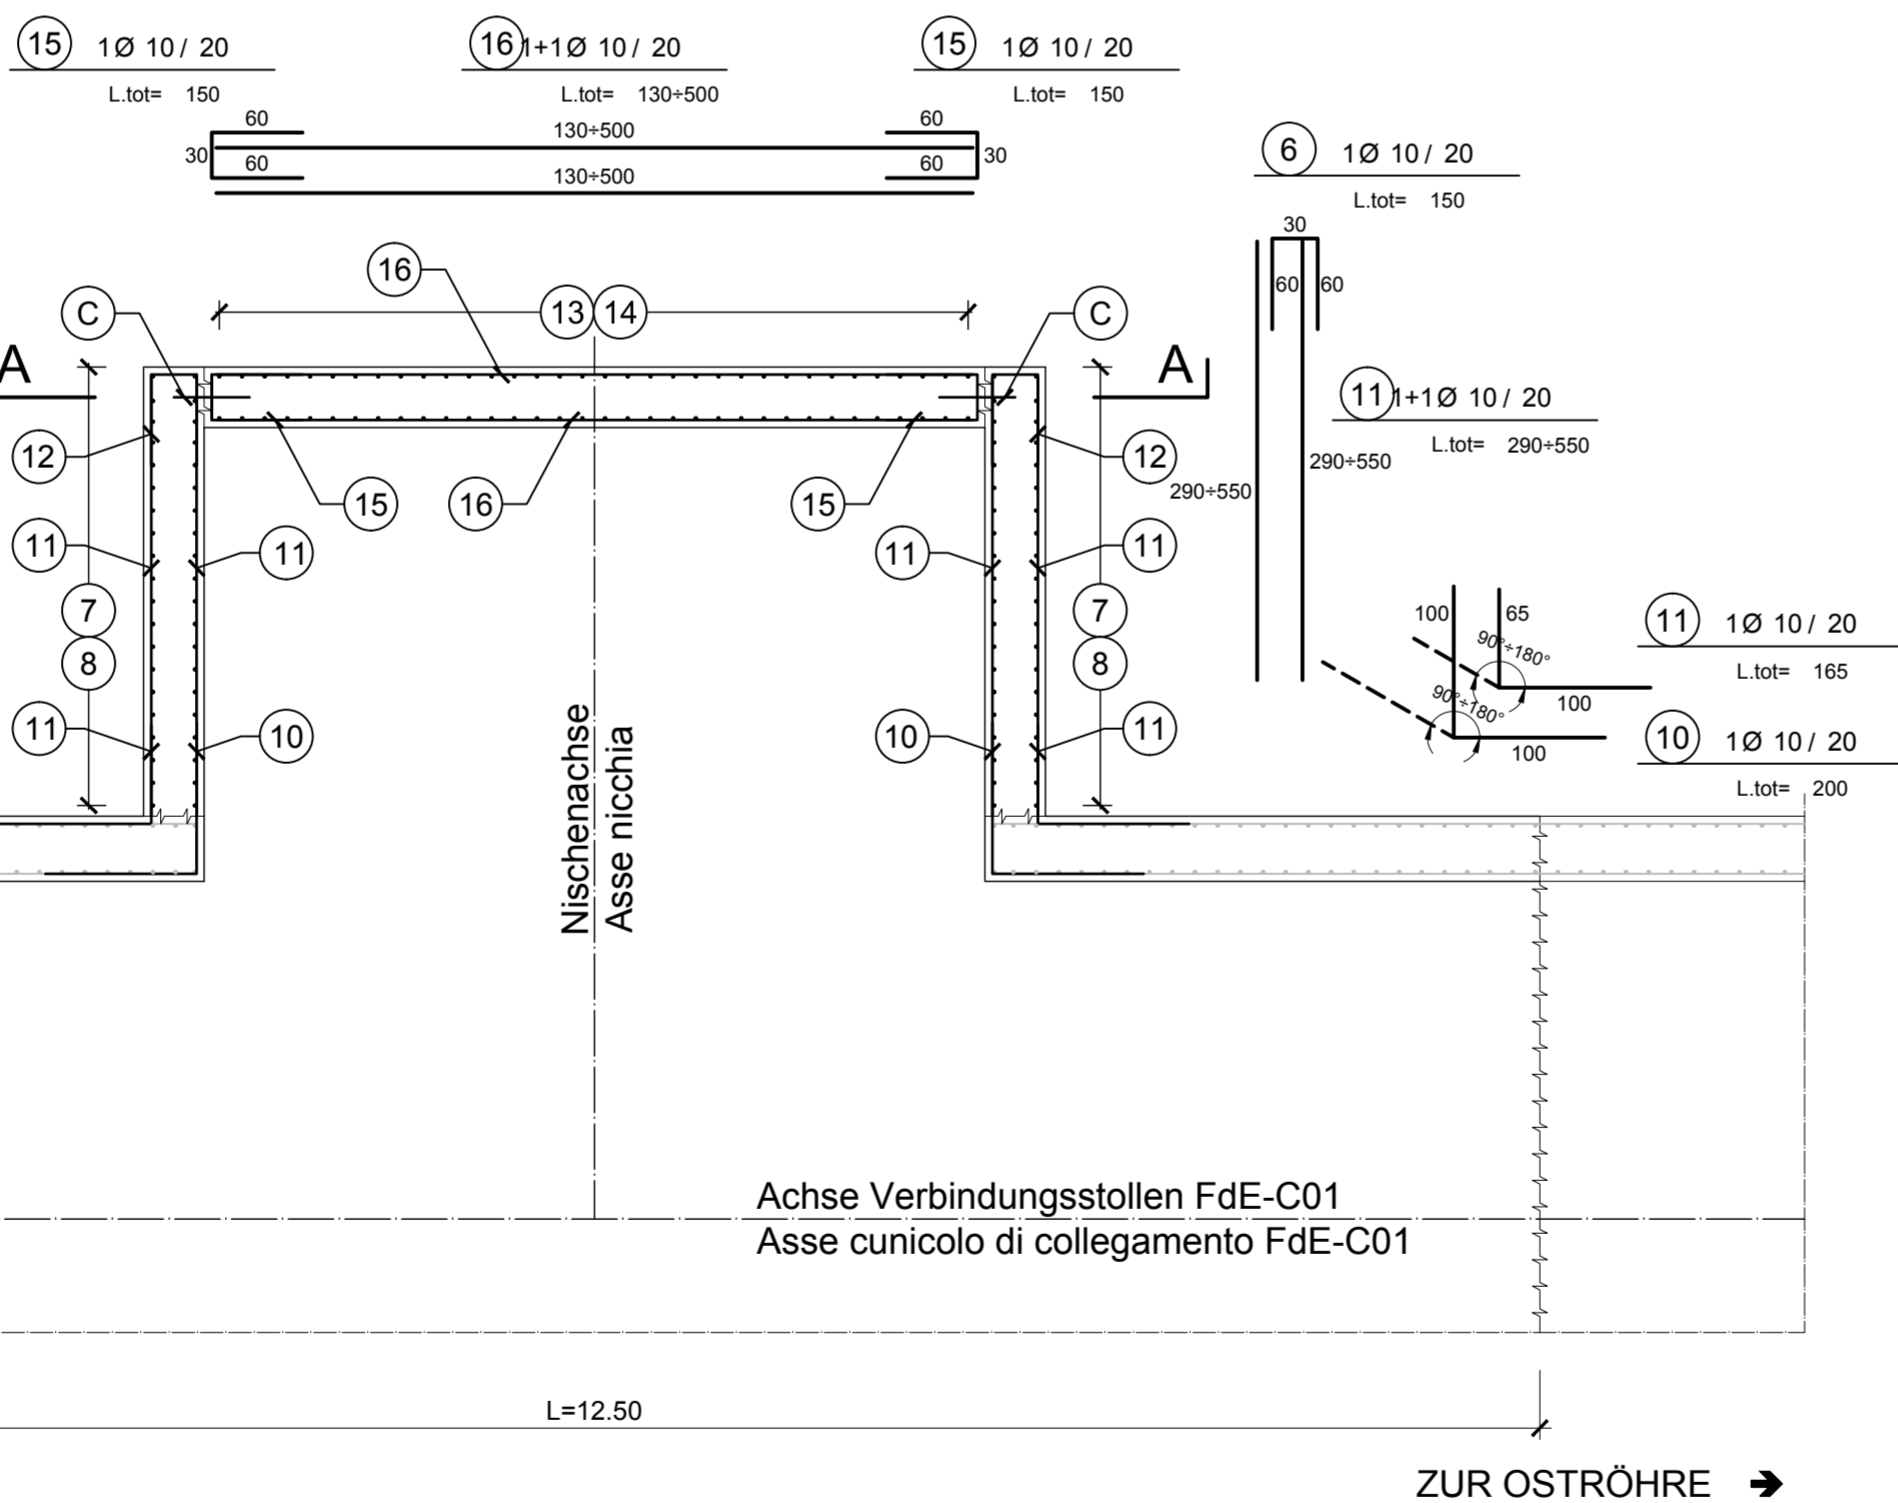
15 1Ø 10 / 20
L.tot= 150

16 1+1Ø 10 / 20
L.tot= 130÷500

15 1Ø 10 / 20
L.tot= 150

60
30
60
130÷500
130÷500
60
60
30

6 1Ø 10 / 20
L.tot= 150

30
60
60

16
C
13 14
C
A
A
12
12
15
16
15
11
11
11
11
7
8
7
8
11
10
10
11

290÷550
290÷550

11 1+1Ø 10 / 20
L.tot= 290÷550

100
65
90°÷180°
90°÷180°
100
100

11 1Ø 10 / 20
L.tot= 165

10 1Ø 10 / 20
L.tot= 200

Nischenachse
Asse nicchia

Achse Verbindungsstollen FdE-C01
Asse cunicolo di collegamento FdE-C01

L=12.50

ZUR OSTRÖHRE ➔